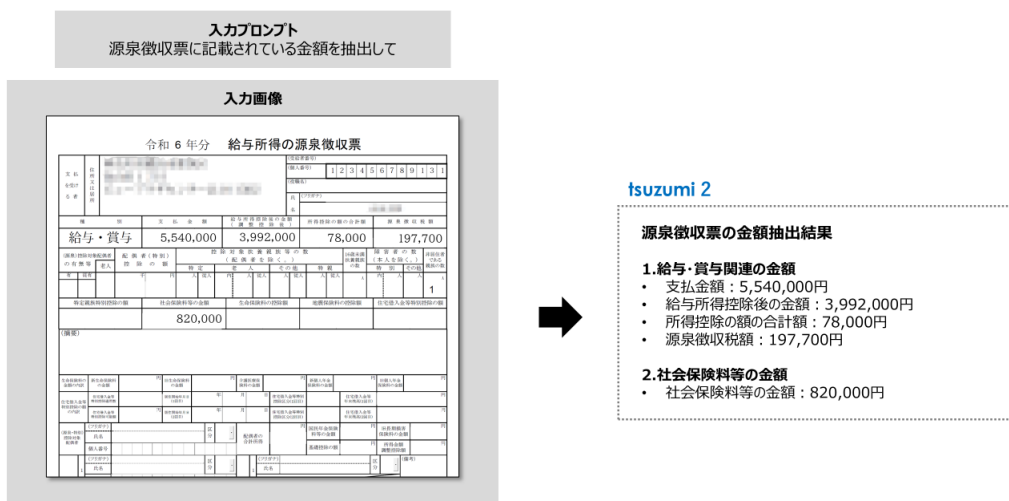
入力プロンプト
源泉徴収票に記載されている金額を抽出して

入力画像

令和 6 年分 給与所得の源泉徴収票

(個人番号) 1 2 3 4 5 6 7 8 9 1 3 1

| 種別 | 支払金額 | 給与所得控除後の金額(調整控除後) | 所得控除の額の合計額 | 源泉徴収税額 |
|---|---|---|---|---|
| 給与・賞与 | 5,540,000 | 3,992,000 | 78,000 | 197,700 |

1

| 社会保険料等の金額 |
|---|
| 820,000 |

(摘要)

tsuzumi 2

源泉徴収票の金額抽出結果

1.給与・賞与関連の金額
• 支払金額：5,540,000円
• 給与所得控除後の金額：3,992,000円
• 所得控除の額の合計額：78,000円
• 源泉徴収税額：197,700円

2.社会保険料等の金額
• 社会保険料等の金額：820,000円